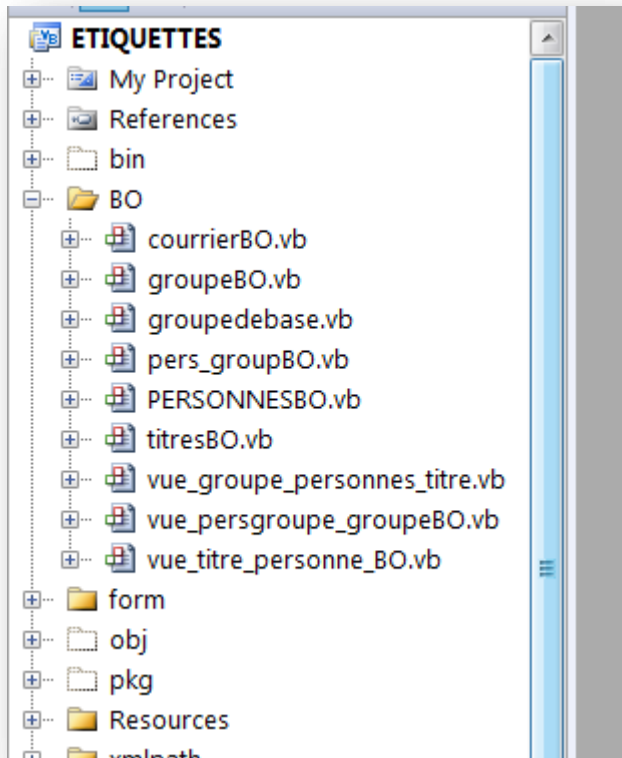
ETIQUETTES
My Project
References
bin
BO
courrierBO.vb
groupeBO.vb
groupedebase.vb
pers_groupBO.vb
PERSONNESBO.vb
titresBO.vb
vue_groupe_personnes_titre.vb
vue_persgroupe_groupeBO.vb
vue_titre_personne_BO.vb
form
obj
pkg
Resources
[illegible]